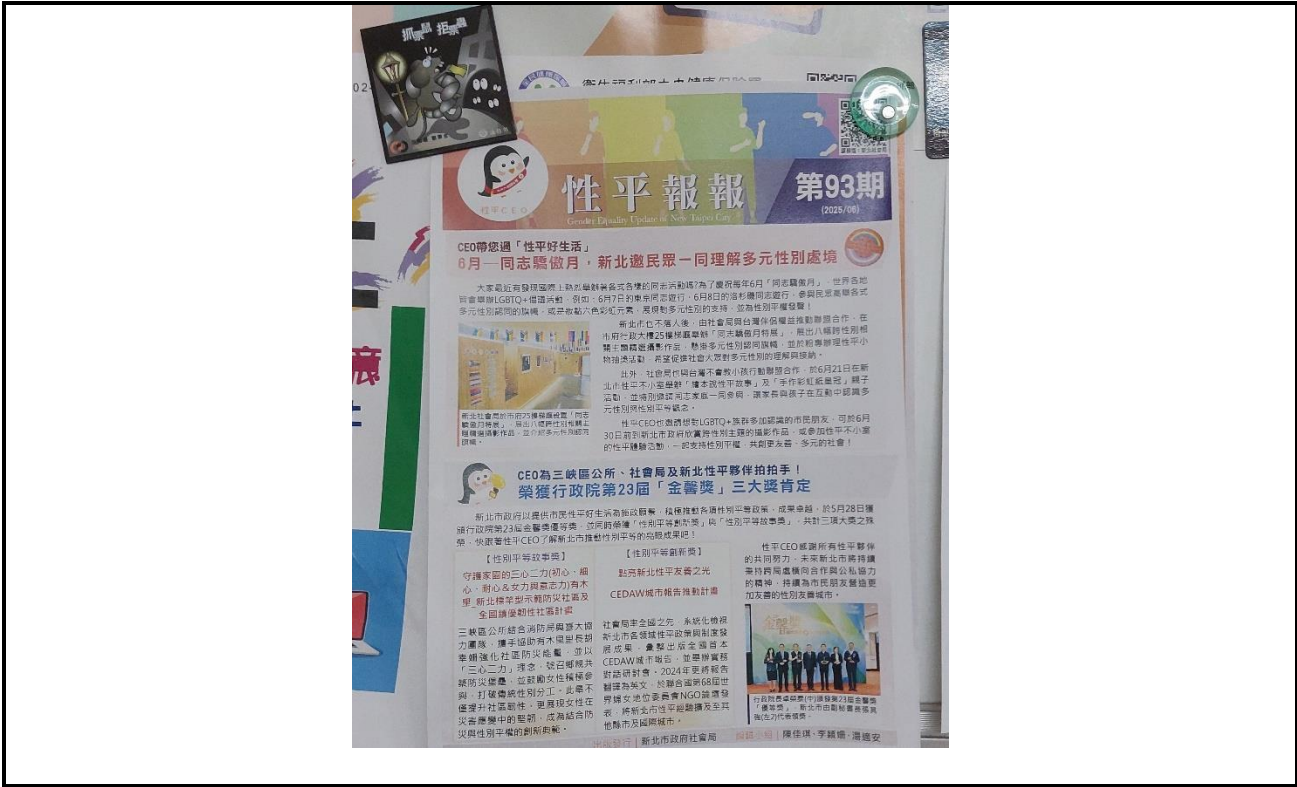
抓票 拒票

衛生福利部中央健康保險署

性平CEO

性平報報 第93期
Gender Equality Update of New Taipei City (2025/06)

CEO帶您過「性平好生活」
6月—同志驕傲月，新北邀民眾一同理解多元性別處境

大家最近有發現國際上熱烈舉辦著各式各樣的同志活動嗎?為了慶祝每年6月「同志驕傲月」，世界各地皆會舉辦LGBTQ+倡議活動，例如：6月7日的東京同志遊行、6月8日的洛杉磯同志遊行，參與民眾高舉各式多元性別認同的旗幟，或非穿戴六色彩虹元素，展現對多元性別的支持，並為性別平權發聲！

新北市也不落人後，由社會局與台灣伴侶權益推動聯盟合作，在市府行政大樓25樓規劃專區「同志驕傲月特展」，展出八幅跨性別相關主題精選攝影作品，藝術多元性別認同旗幟，並於展區擺設性平小物推廣活動，希望促進社會大眾對多元性別的理解與接納。

此外，社會局也與台灣不會教小孩行動聯盟合作，於6月21日在新北市性平不小室舉辦「讀本說性平故事」及「手作彩虹紙星星」親子活動，並特別邀請同志家庭一同參與，讓家長與孩子在互動中認識多元性別與性別平等觀念。

性平CEO也邀請想對LGBTQ+族群多加認識的市民朋友，可於6月30日前到新北市政府欣賞跨性別主題的攝影作品，或參加性平不小室的性平體驗活動，一起支持性別平權，共創更友善、多元的社會！

新北社會局於市府25樓展區設置「同志驕傲月特展」，展出八幅跨性別相關主題精選攝影作品，並介紹多元性別認同旗幟。

CEO為三峽區公所、社會局及新北性平夥伴拍拍手！
榮獲行政院第23屆「金馨獎」三大獎肯定

新北市政府以提供市民性平好生活為施政願景，積極推動各項性別平等政策，成果卓越，於5月28日獲頒行政院第23屆金馨獎優等獎，並同時榮獲「性別平等創新獎」與「性別平等故事獎」，共計三項大獎之殊榮，快跟著性平CEO了解新北市推動性別平等的卓越成果吧！

【性別平等故事獎】
守護家園的三心二力(初心、細心、耐心＆女力與韌志力)有木里 新北標竿型示範防災社區及全國績優韌性社區計畫

三峽區公所結合消防局與警大協力團隊，攜手協助有木里里長胡李娟強化社區防災能量，並以「三心二力」理念，號召鄰長共築防災堡壘，並鼓勵女性積極參與，打破傳統性別分工。此舉不僅提升社區韌性，更展現女性在災害應變中的堅韌，成為結合防災與性別平權的創新典範。

【性別平等創新獎】
點亮新北性平友善之光
CEDAW城市報告推動計畫

社會局率全國之先，系統化檢視新北市各領域性平政策與制度發展成果，彙整出版全國首本CEDAW城市報告，並舉辦實務研討會，2024年更將報告翻譯為英文，於聯合國第68屆世界婦女地位委員會NGO論壇發表，將新北市性平經驗擴及至其他縣市及國際城市。

性平CEO感謝所有性平夥伴的共同努力，未來新北市將持續秉持跨局處橫向合作與公私協力的精神，持續為市民朋友營造更加友善的性別友善城市。

金馨獎

行政院長卓榮泰(中)頒發第23屆金馨獎「優等獎」，新北市由副秘書長張其強(左9)代表領獎。

出版發行｜新北市政府社會局　編輯小組｜陳佳琪、李穎瓊、湯遠安